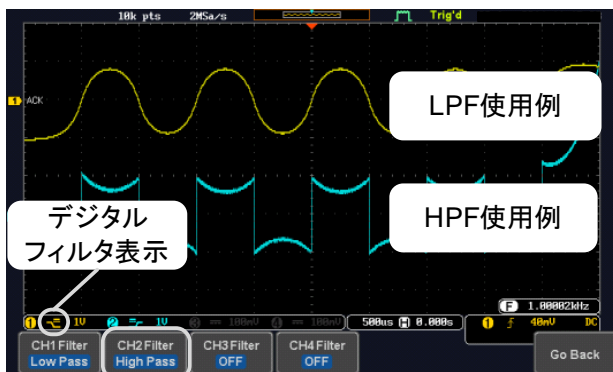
10k pts 2MSa/s Trig'd

1 ACK

LPF使用例

HPF使用例

デジタル
フィルタ表示

1 1V 2 1V 3 100mV 4 100mV 500us 0.000s F 1.00002kHz 1 40mV DC

CH1 Filter
Low Pass

CH2 Filter
High Pass

CH3 Filter
OFF

CH4 Filter
OFF

Go Back